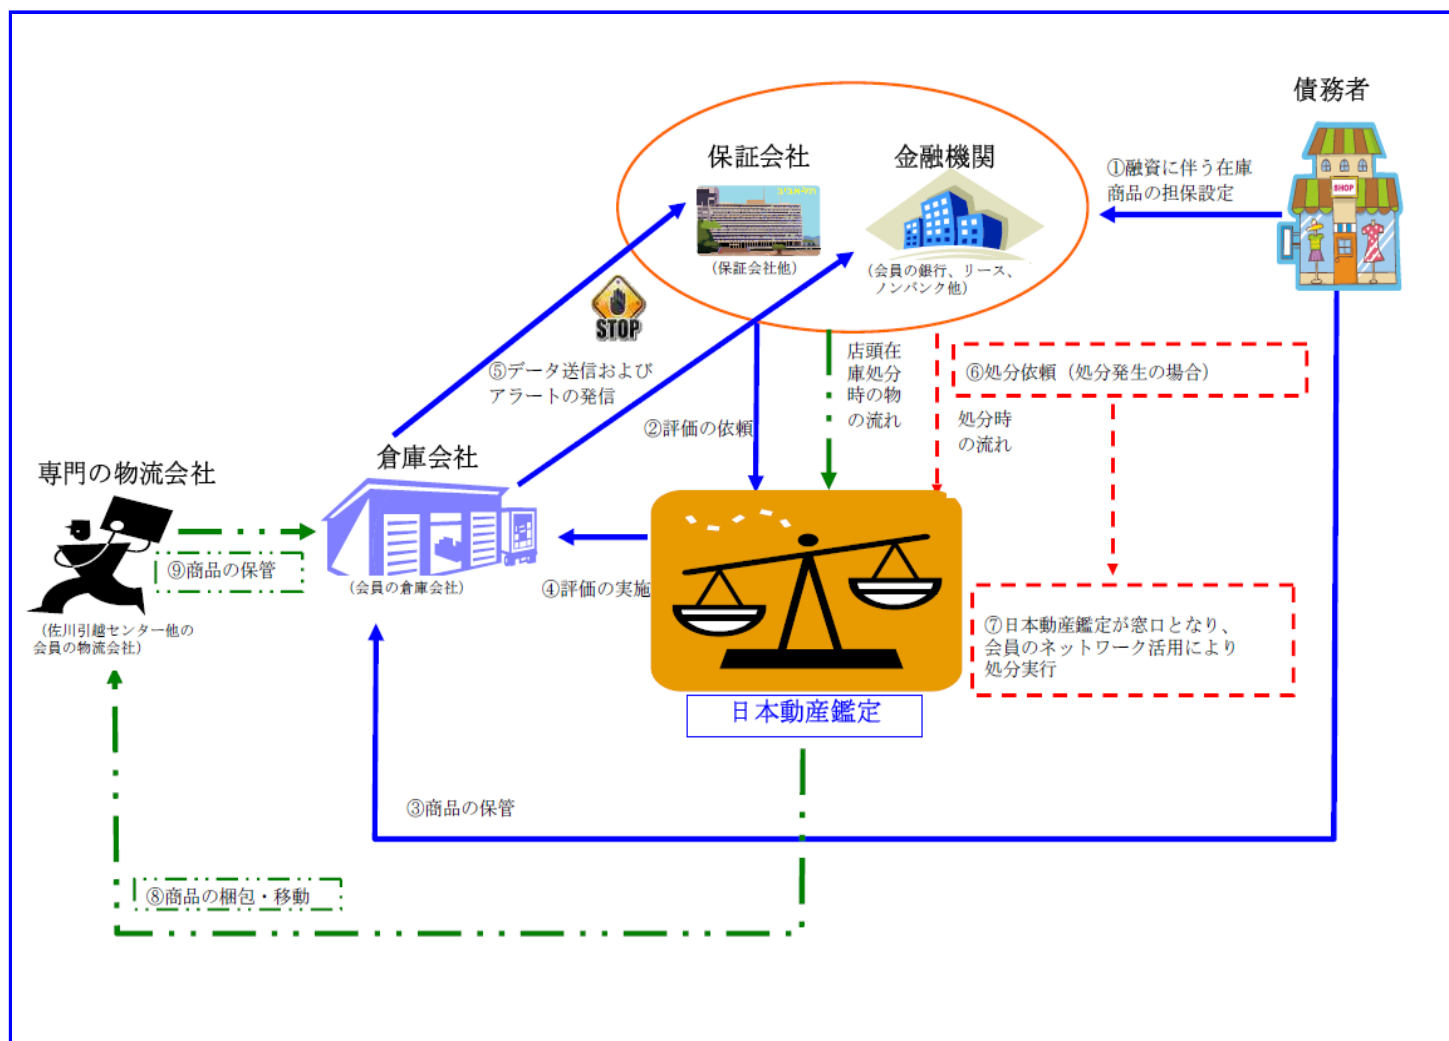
債務者

保証会社

金融機関

(保証会社他)

(会員の銀行、リース、ノンバンク他)

①融資に伴う在庫商品の担保設定

STOP

⑤データ送信およびアラートの発信

②評価の依頼

店頭在庫処分時の物の流れ

⑥処分依頼（処分発生の場合）

処分時の流れ

専門の物流会社

倉庫会社

⑨商品の保管

(会員の倉庫会社)

④評価の実施

(佐川引越センター他の会員の物流会社)

⑦日本動産鑑定が窓口となり、会員のネットワーク活用により処分実行

日本動産鑑定

③商品の保管

⑧商品の梱包・移動